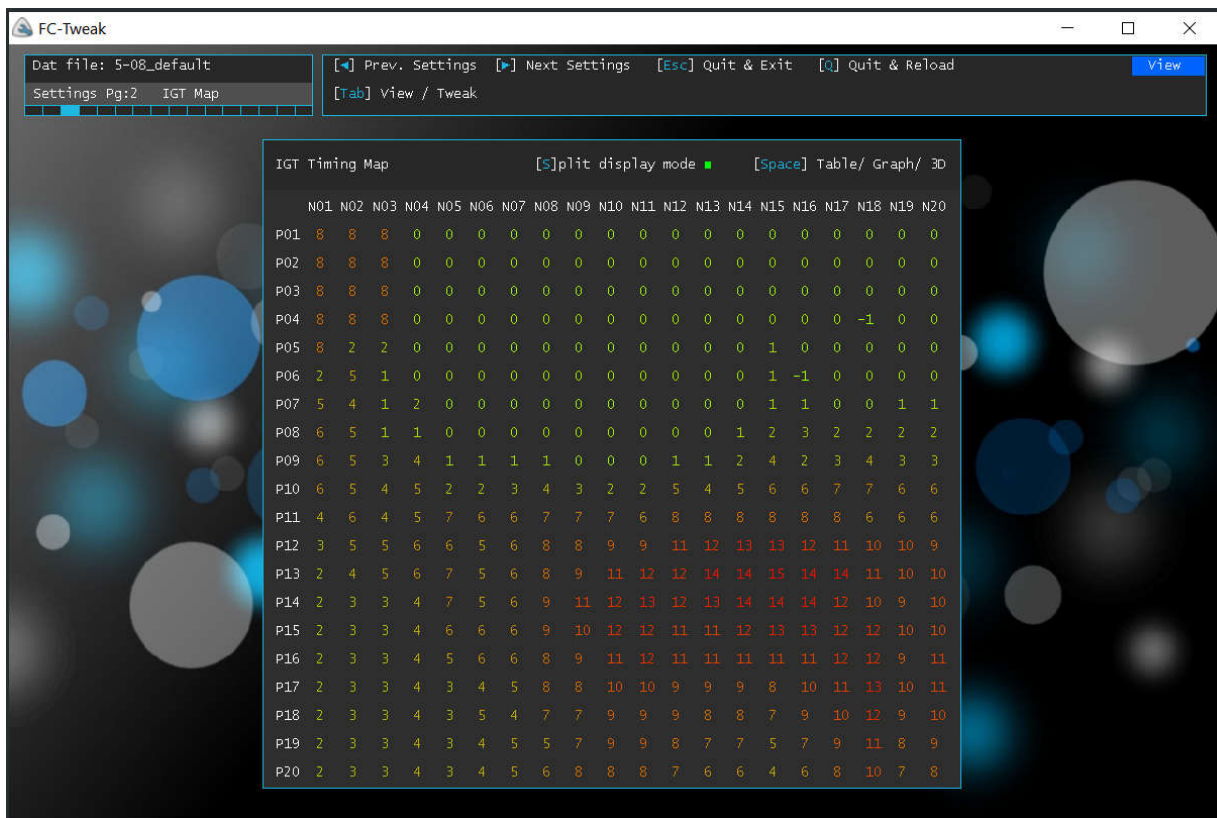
FC-Tweak

Dat file: 5-08_default
Settings Pg:2 IGT Map

[◄] Prev. Settings [►] Next Settings [Esc] Quit & Exit [Q] Quit & Reload
[Tab] View / Tweak

View

IGT Timing Map [S]plit display mode [Space] Table/ Graph/ 3D

| | N01 | N02 | N03 | N04 | N05 | N06 | N07 | N08 | N09 | N10 | N11 | N12 | N13 | N14 | N15 | N16 | N17 | N18 | N19 | N20 |
|---|---|---|---|---|---|---|---|---|---|---|---|---|---|---|---|---|---|---|---|---|
| P01 | 8 | 8 | 8 | 0 | 0 | 0 | 0 | 0 | 0 | 0 | 0 | 0 | 0 | 0 | 0 | 0 | 0 | 0 | 0 | 0 |
| P02 | 8 | 8 | 8 | 0 | 0 | 0 | 0 | 0 | 0 | 0 | 0 | 0 | 0 | 0 | 0 | 0 | 0 | 0 | 0 | 0 |
| P03 | 8 | 8 | 8 | 0 | 0 | 0 | 0 | 0 | 0 | 0 | 0 | 0 | 0 | 0 | 0 | 0 | 0 | 0 | 0 | 0 |
| P04 | 8 | 8 | 8 | 0 | 0 | 0 | 0 | 0 | 0 | 0 | 0 | 0 | 0 | 0 | 0 | 0 | 0 | -1 | 0 | 0 |
| P05 | 8 | 2 | 2 | 0 | 0 | 0 | 0 | 0 | 0 | 0 | 0 | 0 | 0 | 0 | 1 | 0 | 0 | 0 | 0 | 0 |
| P06 | 2 | 5 | 1 | 0 | 0 | 0 | 0 | 0 | 0 | 0 | 0 | 0 | 0 | 0 | 1 | -1 | 0 | 0 | 0 | 0 |
| P07 | 5 | 4 | 1 | 2 | 0 | 0 | 0 | 0 | 0 | 0 | 0 | 0 | 0 | 0 | 1 | 1 | 0 | 0 | 1 | 1 |
| P08 | 6 | 5 | 1 | 1 | 0 | 0 | 0 | 0 | 0 | 0 | 0 | 0 | 0 | 1 | 2 | 3 | 2 | 2 | 2 | 2 |
| P09 | 6 | 5 | 3 | 4 | 1 | 1 | 1 | 1 | 0 | 0 | 0 | 1 | 1 | 2 | 4 | 2 | 3 | 4 | 3 | 3 |
| P10 | 6 | 5 | 4 | 5 | 2 | 2 | 3 | 4 | 3 | 2 | 2 | 5 | 4 | 5 | 6 | 6 | 7 | 7 | 6 | 6 |
| P11 | 4 | 6 | 4 | 5 | 7 | 6 | 6 | 7 | 7 | 7 | 6 | 8 | 8 | 8 | 8 | 8 | 8 | 6 | 6 | 6 |
| P12 | 3 | 5 | 5 | 6 | 6 | 5 | 6 | 8 | 8 | 9 | 9 | 11 | 12 | 13 | 13 | 12 | 11 | 10 | 10 | 9 |
| P13 | 2 | 4 | 5 | 6 | 7 | 5 | 6 | 8 | 9 | 11 | 12 | 12 | 14 | 14 | 15 | 14 | 14 | 11 | 10 | 10 |
| P14 | 2 | 3 | 3 | 4 | 7 | 5 | 6 | 9 | 11 | 12 | 13 | 12 | 13 | 14 | 14 | 14 | 12 | 10 | 9 | 10 |
| P15 | 2 | 3 | 3 | 4 | 6 | 6 | 6 | 9 | 10 | 12 | 12 | 11 | 11 | 12 | 13 | 13 | 12 | 12 | 10 | 10 |
| P16 | 2 | 3 | 3 | 4 | 5 | 6 | 6 | 8 | 9 | 11 | 12 | 11 | 11 | 11 | 11 | 11 | 12 | 12 | 9 | 11 |
| P17 | 2 | 3 | 3 | 4 | 3 | 4 | 5 | 8 | 8 | 10 | 10 | 9 | 9 | 9 | 8 | 10 | 11 | 13 | 10 | 11 |
| P18 | 2 | 3 | 3 | 4 | 3 | 5 | 4 | 7 | 7 | 9 | 9 | 9 | 8 | 8 | 7 | 9 | 10 | 12 | 9 | 10 |
| P19 | 2 | 3 | 3 | 4 | 3 | 4 | 5 | 5 | 7 | 9 | 9 | 8 | 7 | 7 | 5 | 7 | 9 | 11 | 8 | 9 |
| P20 | 2 | 3 | 3 | 4 | 3 | 4 | 5 | 6 | 8 | 8 | 8 | 7 | 6 | 6 | 4 | 6 | 8 | 10 | 7 | 8 |